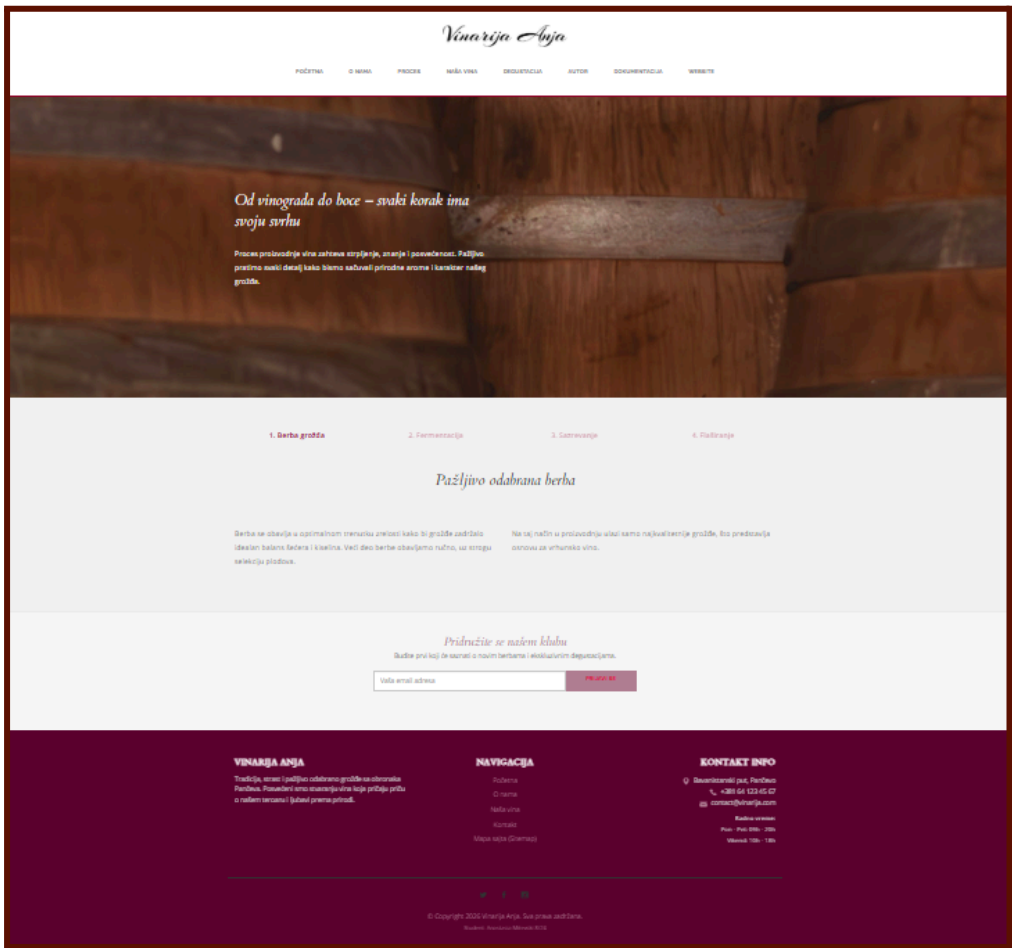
Vinarija Anja

POČETNA O NAMA PROCES NAŠA VINA DEGUSTACIJA AUTOR DOKUMENTACIJA WEBSITE

Od vinograda do boce – svaki korak ima svoju svrhu

Proces proizvodnje vina zahteva strpljenje, znanje i posvećenost. Pažljivo pratimo svaki detalj kako bismo sačuvali prirodne arome i karakter našeg grožđa.

1. Berba grožđa 2. Fermentacija 3. Sazrevanje 4. Flaširanje

Pažljivo odabrana berba

Berba se obavlja u optimalnom trenutku zrelosti kako bi grožđe zadržalo idealan balans šećera i kiselina. Veći deo berbe obavljamo ručno, uz strogu selekciju plodova.

Na taj način u proizvodnju ulazi samo najkvalitetnije grožđe, što predstavlja osnovu za vrhunsko vino.

Pridružite se našem klubu

Budite prvi koji će saznati o novim berbama i ekskluzivnim degustacijama.

Vaša email adresa PRIJAVI SE

VINARIJA ANJA

Tradicija, strast i pažljivo odabrano grožđe sa obronaka Pančeva. Posvećeni smo stvaranju vina koja pričaju priču o našem terroaru i ljubavi prema prirodi.

NAVIGACIJA

Početna
O nama
Naša vina
Kontakt
Mapa sajta (Sitemap)

KONTAKT INFO

Banatskoravni put, Pančevo
+381 64 123 45 67
contact@vinarija.com

Radno vreme:
Pon - Pet: 09h - 20h
Vikend: 10h - 18h

© Copyright 2025 Vinarija Anja. Sva prava zadržana.
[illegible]